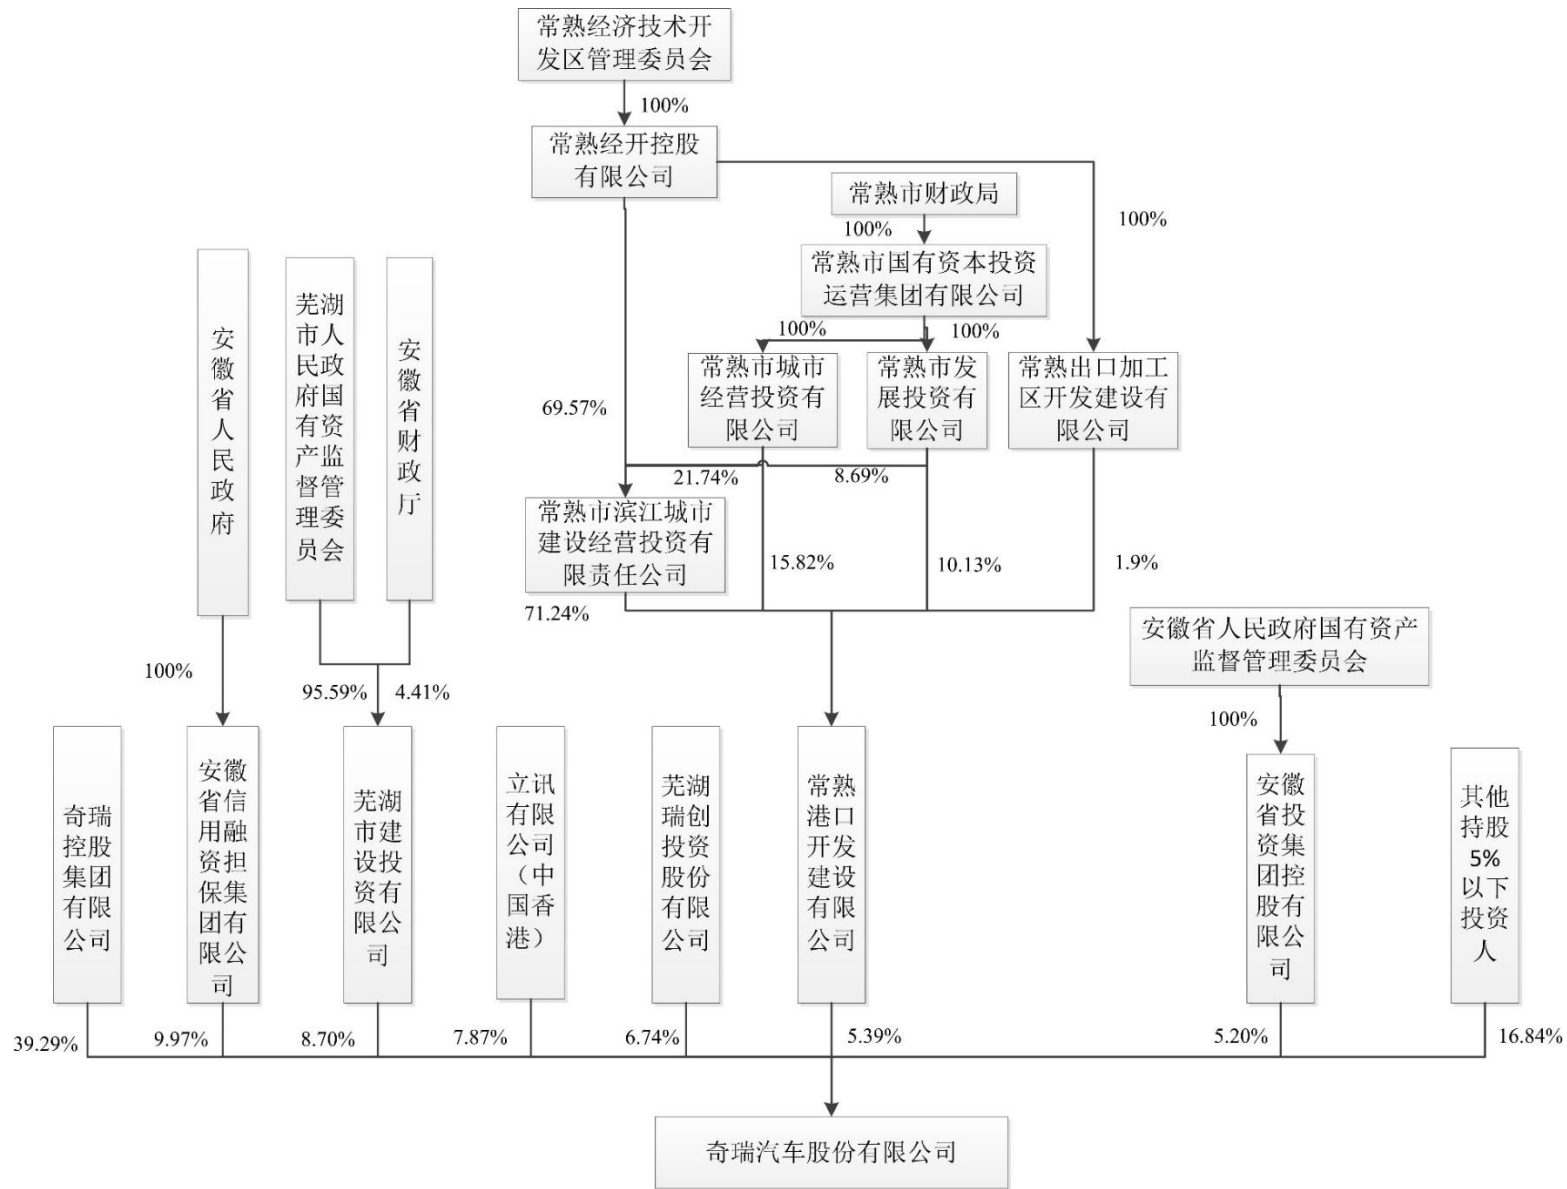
常熟经济技术开发区管理委员会

100%

常熟经开控股有限公司

常熟市财政局

100%

100%

常熟市国有资本投资运营集团有限公司

100%

100%

安徽省人民政府

芜湖市人民政府国有资产监督管理委员会

安徽省财政厅

69.57%

常熟市城市经营投资有限公司

常熟市发展投资有限公司

常熟出口加工区开发建设有限公司

21.74%

8.69%

常熟市滨江城市建设经营投资有限责任公司

15.82%

10.13%

1.9%

71.24%

安徽省人民政府国有资产监督管理委员会

100%

95.59%

4.41%

100%

奇瑞控股集团有限公司

安徽省信用融资担保集团有限公司

芜湖市建设投资有限公司

立讯有限公司（中国香港）

芜湖瑞创投资股份有限公司

常熟港口开发建设有限公司

安徽省投资集团控股有限公司

其他持股5%以下投资人

39.29%

9.97%

8.70%

7.87%

6.74%

5.39%

5.20%

16.84%

奇瑞汽车股份有限公司